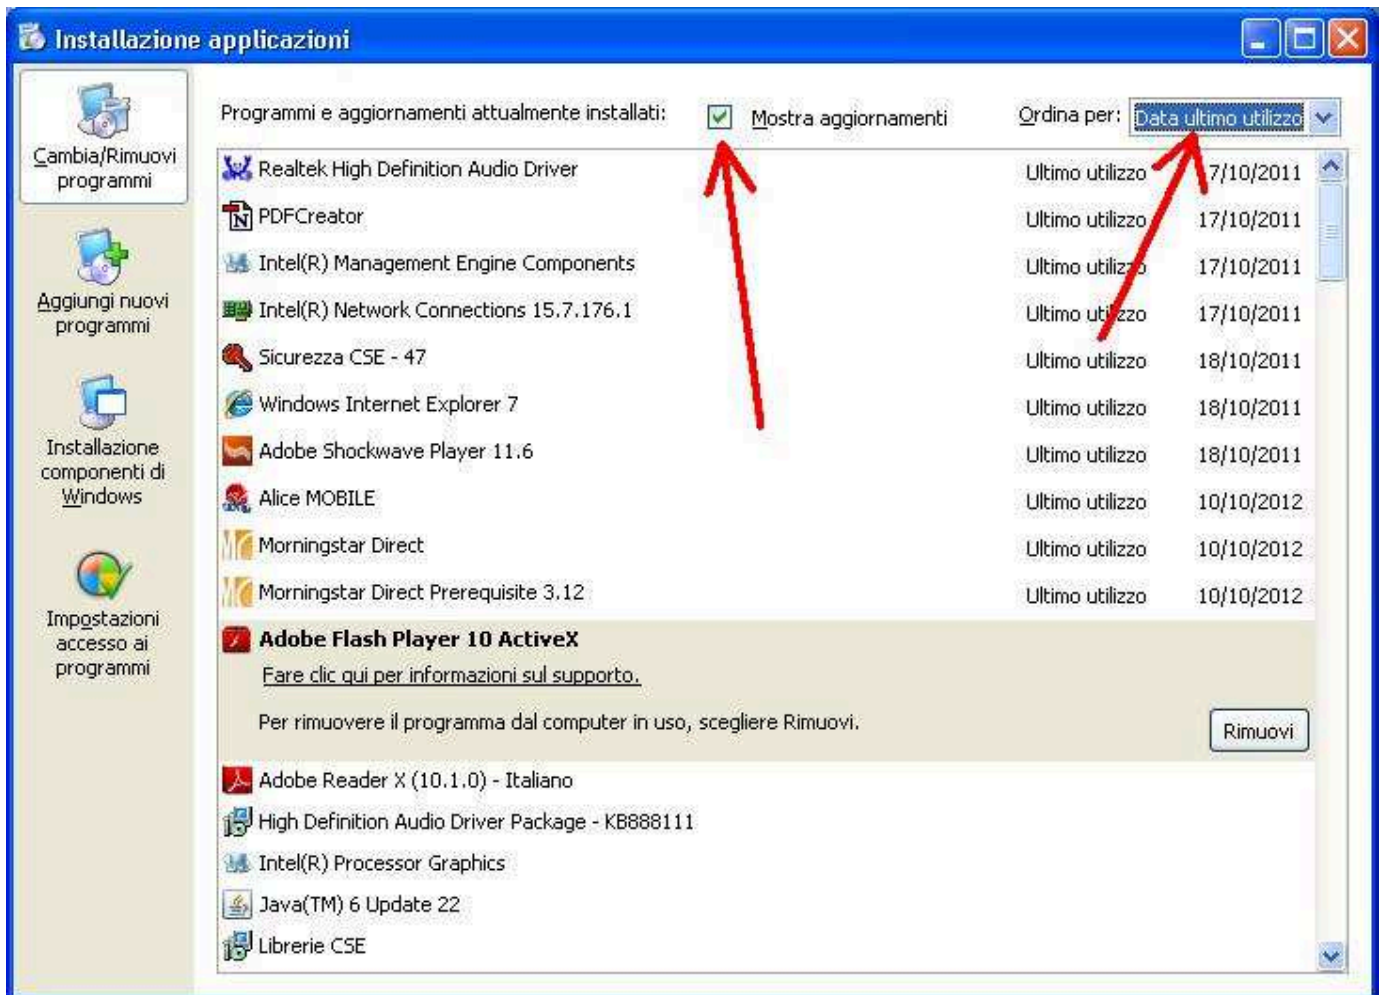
Installazione applicazioni

Cambia/Rimuovi programmi

Aggiungi nuovi programmi

Installazione componenti di Windows

Impostazioni accesso ai programmi

Programmi e aggiornamenti attualmente installati:

Mostra aggiornamenti

Ordina per: Data ultimo utilizzo

| | | |
|---|---|---|
| Realtek High Definition Audio Driver | Ultimo utilizzo | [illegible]7/10/2011 |
| PDFCreator | Ultimo utilizzo | 17/10/2011 |
| Intel(R) Management Engine Components | Ultimo utiliz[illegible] | 17/10/2011 |
| Intel(R) Network Connections 15.7.176.1 | Ultimo uti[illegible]zo | 17/10/2011 |
| Sicurezza CSE - 47 | Ultimo utilizzo | 18/10/2011 |
| Windows Internet Explorer 7 | Ultimo utilizzo | 18/10/2011 |
| Adobe Shockwave Player 11.6 | Ultimo utilizzo | 18/10/2011 |
| Alice MOBILE | Ultimo utilizzo | 10/10/2012 |
| Morningstar Direct | Ultimo utilizzo | 10/10/2012 |
| Morningstar Direct Prerequisite 3.12 | Ultimo utilizzo | 10/10/2012 |

Adobe Flash Player 10 ActiveX

Fare clic qui per informazioni sul supporto.

Per rimuovere il programma dal computer in uso, scegliere Rimuovi.

Rimuovi

Adobe Reader X (10.1.0) - Italiano

High Definition Audio Driver Package - KB888111

Intel(R) Processor Graphics

Java(TM) 6 Update 22

Librerie CSE